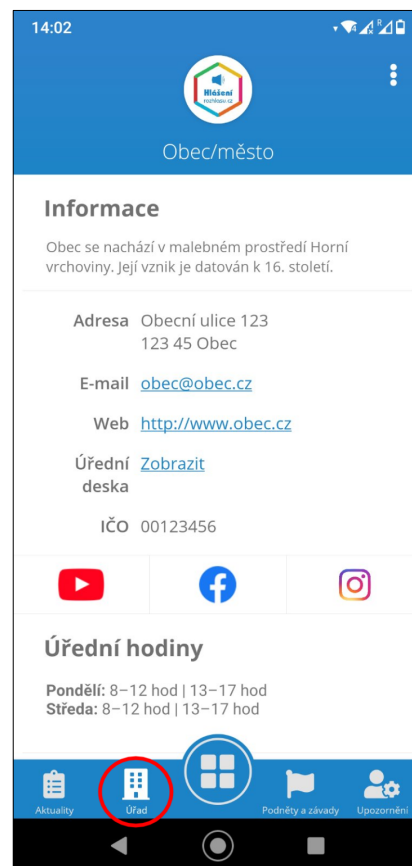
14:02

Hlášení rozhlasu.cz

Obec/město

Informace

Obec se nachází v malebném prostředí Horní vrchoviny. Její vznik je datován k 16. století.

| | |
|---|---|
| Adresa | Obecní ulice 123<br>123 45 Obec |
| E-mail | obec@obec.cz |
| Web | http://www.obec.cz |
| Úřední deska | Zobrazit |
| IČO | 00123456 |

Úřední hodiny

**Pondělí:** 8–12 hod | 13–17 hod
**Středa:** 8–12 hod | 13–17 hod

Aktuality
Úřad
Podněty a závady
Upozornění